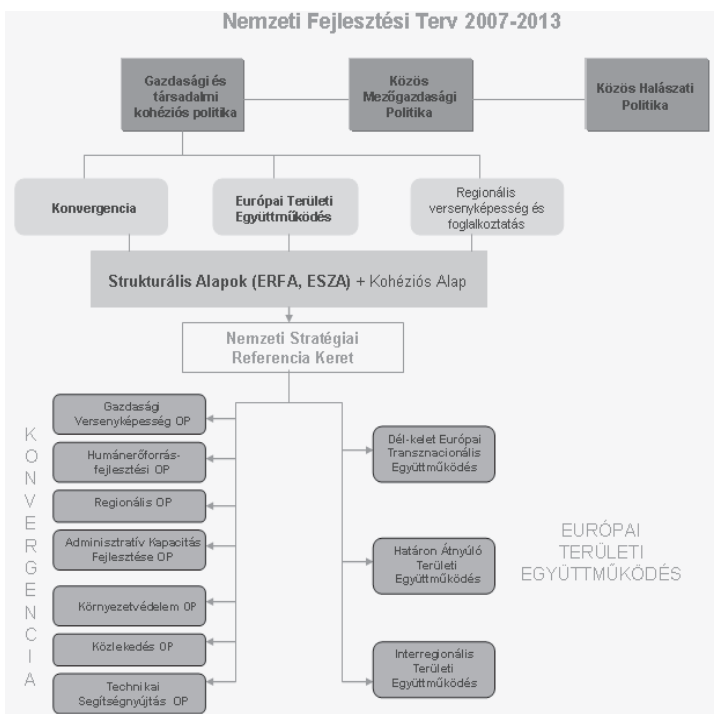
Nemzeti Fejlesztési Terv 2007-2013

Gazdasági és társadalmi kohéziós politika

Közös Mezőgazdasági Politika

Közös Halászati Politika

Konvergencia

Európai Területi Együttműködés

Regionális versenyképesség és foglalkoztatás

Strukturális Alapok (ERFA, ESZA) + Kohéziós Alap

Nemzeti Stratégiai Referencia Keret

KONVERGENCIA

Gazdasági Versenyképesség OP

Humánerőforrás-fejlesztési OP

Regionális OP

Adminisztratív Kapacitás Fejlesztése OP

Környezetvédelem OP

Közlekedés OP

Technikai Segítségnyújtás OP

Dél-kelet Európai Transznacionális Együttműködés

Határon Átnyúló Területi Együttműködés

Interregionális Területi Együttműködés

EURÓPAI TERÜLETI EGYÜTTMŰKÖDÉS